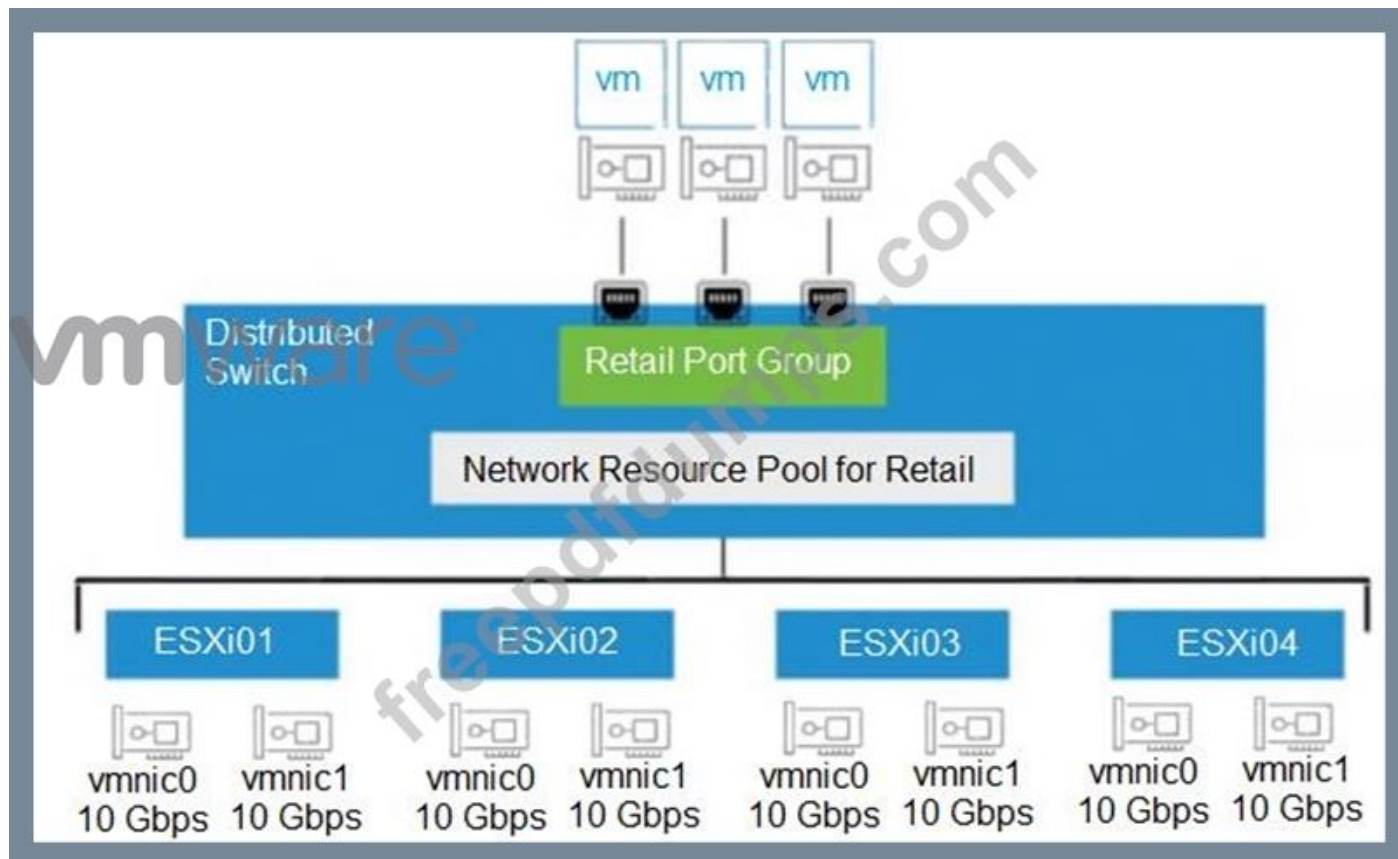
vm vm vm

vmware

freepdfdumps.com

Distributed Switch

Retail Port Group

Network Resource Pool for Retail

ESXi01
vmnic0 10 Gbps
vmnic1 10 Gbps

ESXi02
vmnic0 10 Gbps
vmnic1 10 Gbps

ESXi03
vmnic0 10 Gbps
vmnic1 10 Gbps

ESXi04
vmnic0 10 Gbps
vmnic1 10 Gbps